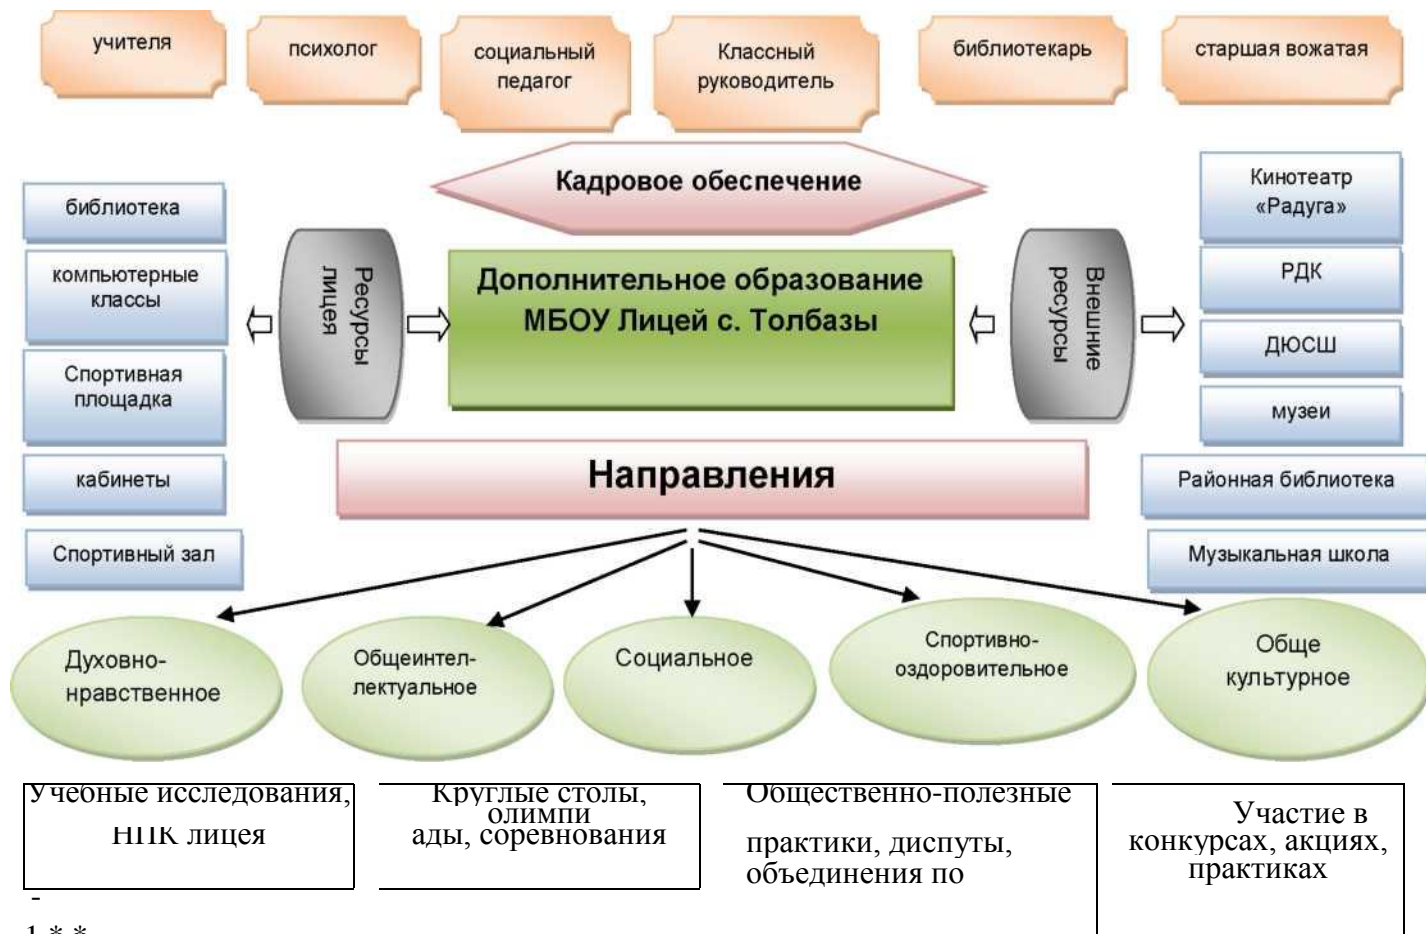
учителя

психолог

социальный педагог

Классный руководитель

библиотекарь

старшая вожатая

Кадровое обеспечение

библиотека

компьютерные классы

Спортивная площадка

кабинеты

Спортивный зал

Ресурсы лицея

Дополнительное образование МБОУ Лицей с. Толбазы

Внешние ресурсы

Кинотеатр «Радуга»

РДК

ДЮСШ

музеи

Районная библиотека

Музыкальная школа

Направления

Духовно-нравственное

Общеинтеллектуальное

Социальное

Спортивно-оздоровительное

Обще культурное

Учебные исследования, НПК лицея

Круглые столы, олимпиады, соревнования

Общественно-полезные практики, диспуты, объединения по

Участие в конкурсах, акциях, практиках

-
1 * *